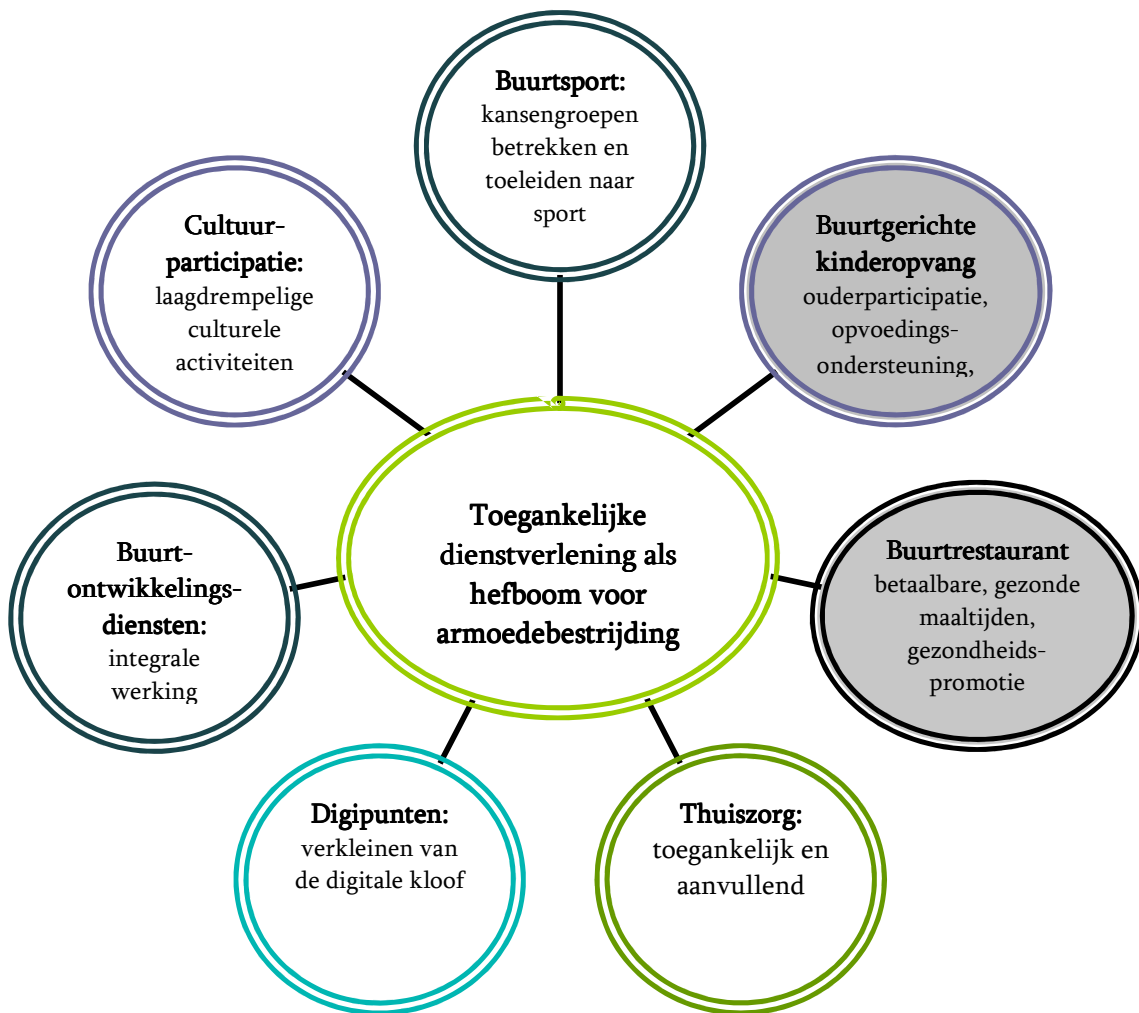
Buurtsport: kansengroepen betrekken en toeleiden naar sport

Cultuurparticipatie: laagdrempelige culturele activiteiten

Buurtgerichte kinderopvang ouderparticipatie, opvoedingsondersteuning,

Toegankelijke dienstverlening als hefboom voor armoedebestrijding

Buurtontwikkelingsdiensten: integrale werking

Buurtrestaurant betaalbare, gezonde maaltijden, gezondheidspromotie

Digipunten: verkleinen van de digitale kloof

Thuiszorg: toegankelijk en aanvullend